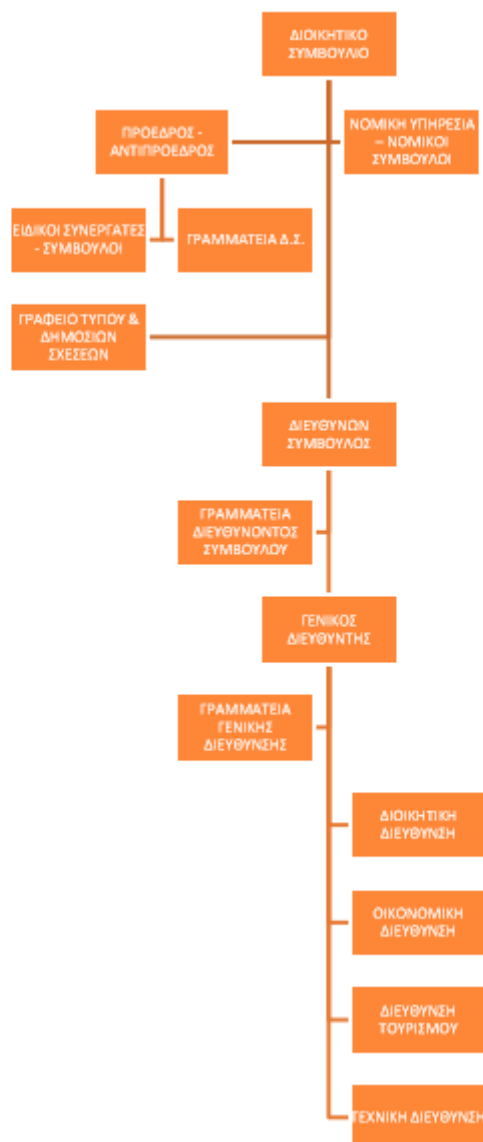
ΔΙΟΙΚΗΤΙΚΟ ΣΥΜΒΟΥΛΙΟ

ΠΡΟΕΔΡΟΣ - ΑΝΤΙΠΡΟΕΔΡΟΣ

ΝΟΜΙΚΗ ΥΠΗΡΕΣΙΑ – ΝΟΜΙΚΟΙ ΣΥΜΒΟΥΛΟΙ

ΕΙΔΙΚΟΙ ΣΥΝΕΡΓΑΤΕΣ - ΣΥΜΒΟΥΛΟΙ

ΓΡΑΜΜΑΤΕΙΑ Δ.Σ.

ΓΡΑΦΕΙΟ ΤΥΠΟΥ & ΔΗΜΟΣΙΩΝ ΣΧΕΣΕΩΝ

ΔΙΕΥΘΥΝΩΝ ΣΥΜΒΟΥΛΟΣ

ΓΡΑΜΜΑΤΕΙΑ ΔΙΕΥΘΥΝΟΝΤΟΣ ΣΥΜΒΟΥΛΟΥ

ΓΕΝΙΚΟΣ ΔΙΕΥΘΥΝΤΗΣ

ΓΡΑΜΜΑΤΕΙΑ ΓΕΝΙΚΗΣ ΔΙΕΥΘΥΝΣΗΣ

ΔΙΟΙΚΗΤΙΚΗ ΔΙΕΥΘΥΝΣΗ

ΟΙΚΟΝΟΜΙΚΗ ΔΙΕΥΘΥΝΣΗ

ΔΙΕΥΘΥΝΣΗ ΤΟΥΡΙΣΜΟΥ

ΤΕΧΝΙΚΗ ΔΙΕΥΘΥΝΣΗ